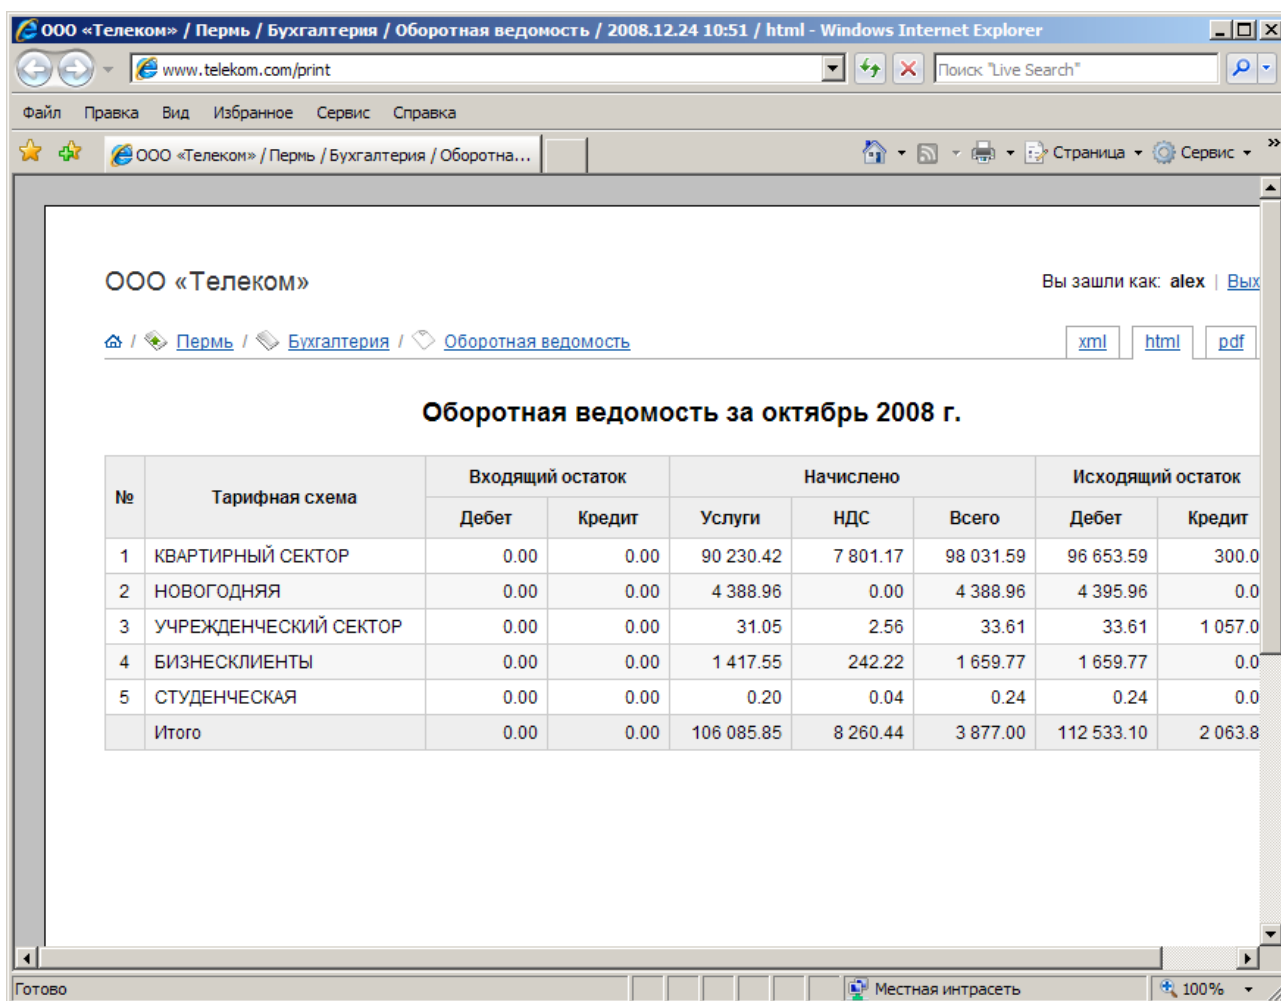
ООО «Телеком» / Пермь / Бухгалтерия / Оборотная ведомость / 2008.12.24 10:51 / html - Windows Internet Explorer

www.telekom.com/print

Поиск "Live Search"

Файл Правка Вид Избранное Сервис Справка

ООО «Телеком» / Пермь / Бухгалтерия / Оборотна...

Страница Сервис

ООО «Телеком»

Вы зашли как: alex | Вых

/ Пермь / Бухгалтерия / Оборотная ведомость

xml html pdf

Оборотная ведомость за октябрь 2008 г.

| № | Тарифная схема | Входящий остаток Дебет | Входящий остаток Кредит | Начислено Услуги | Начислено НДС | Начислено Всего | Исходящий остаток Дебет | Исходящий остаток Кредит |
|---|---|---|---|---|---|---|---|---|
| 1 | КВАРТИРНЫЙ СЕКТОР | 0.00 | 0.00 | 90 230.42 | 7 801.17 | 98 031.59 | 96 653.59 | 300.0 |
| 2 | НОВОГОДНЯЯ | 0.00 | 0.00 | 4 388.96 | 0.00 | 4 388.96 | 4 395.96 | 0.0 |
| 3 | УЧРЕЖДЕНЧЕСКИЙ СЕКТОР | 0.00 | 0.00 | 31.05 | 2.56 | 33.61 | 33.61 | 1 057.0 |
| 4 | БИЗНЕСКЛИЕНТЫ | 0.00 | 0.00 | 1 417.55 | 242.22 | 1 659.77 | 1 659.77 | 0.0 |
| 5 | СТУДЕНЧЕСКАЯ | 0.00 | 0.00 | 0.20 | 0.04 | 0.24 | 0.24 | 0.0 |
| | Итого | 0.00 | 0.00 | 106 085.85 | 8 260.44 | 3 877.00 | 112 533.10 | 2 063.8 |

Готово

Местная интрасеть

100%